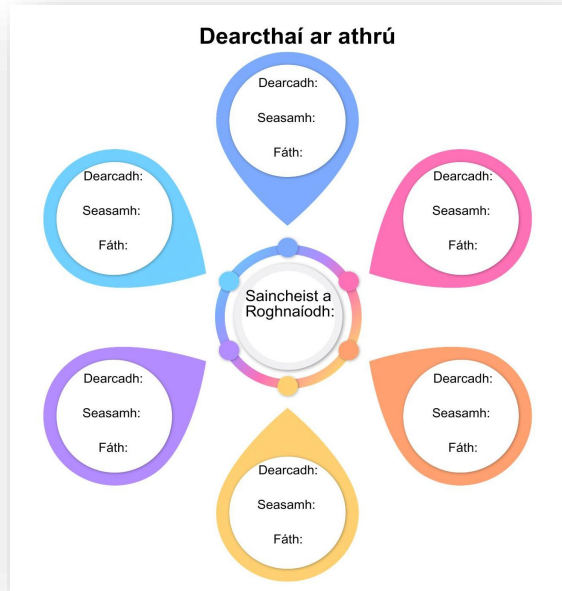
Dearcthaí ar athrú

Dearcadh:
Seasamh:
Fáth:

Dearcadh:
Seasamh:
Fáth:

Dearcadh:
Seasamh:
Fáth:

Saincheist a Roghnaíodh:

Dearcadh:
Seasamh:
Fáth:

Dearcadh:
Seasamh:
Fáth:

Dearcadh:
Seasamh:
Fáth: